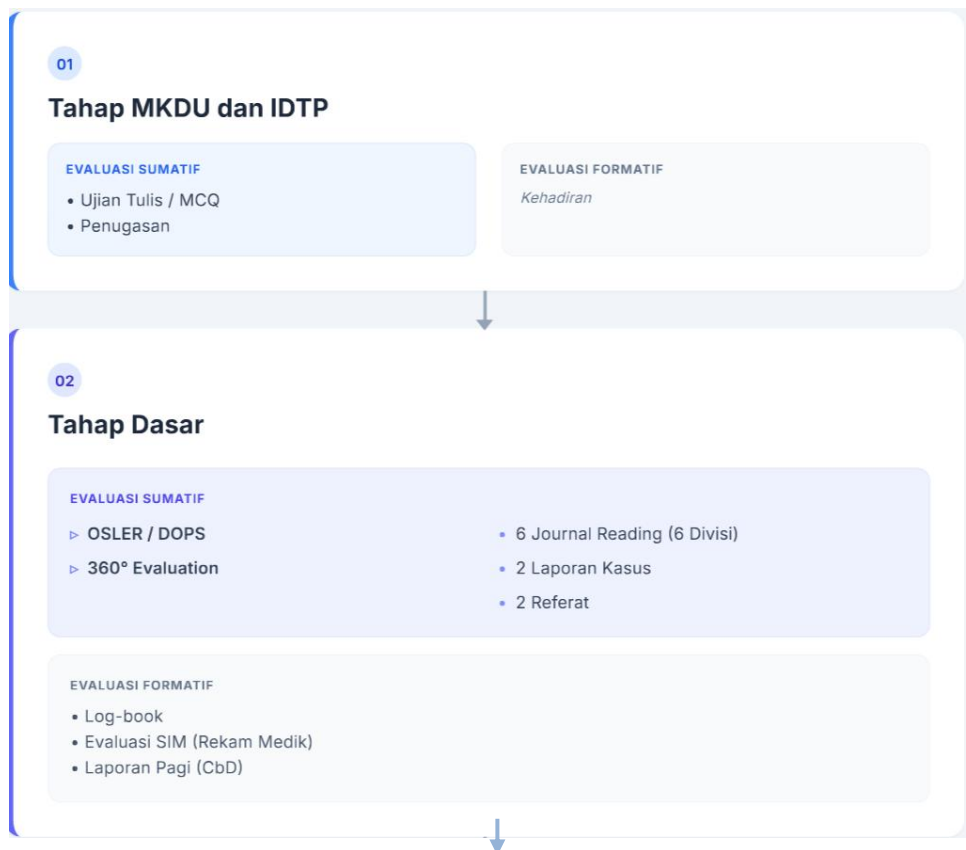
01

Tahap MKDU dan IDTP

EVALUASI SUMATIF
• Ujian Tulis / MCQ
• Penugasan

EVALUASI FORMATIF
Kehadiran

02

Tahap Dasar

EVALUASI SUMATIF
▹ OSLER / DOPS
▹ 360° Evaluation

• 6 Journal Reading (6 Divisi)
• 2 Laporan Kasus
• 2 Referat

EVALUASI FORMATIF
• Log-book
• Evaluasi SIM (Rekam Medik)
• Laporan Pagi (CbD)